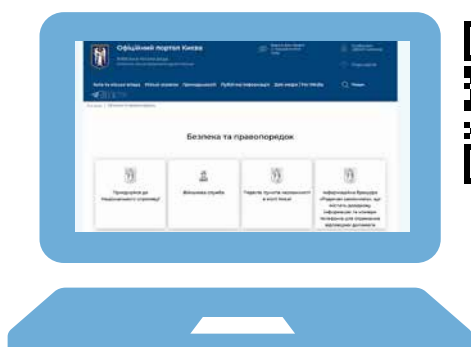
Офіційний портал Києва

Безпека та правопорядок

Приєднуйся до Національного спротиву!

Військова служба

Перелік пунктів незламності в місті Києві

Інформаційна брошура «Поради киянам», що містить довідкову інформацію та номери телефонів для отримання нагальної допомоги

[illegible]